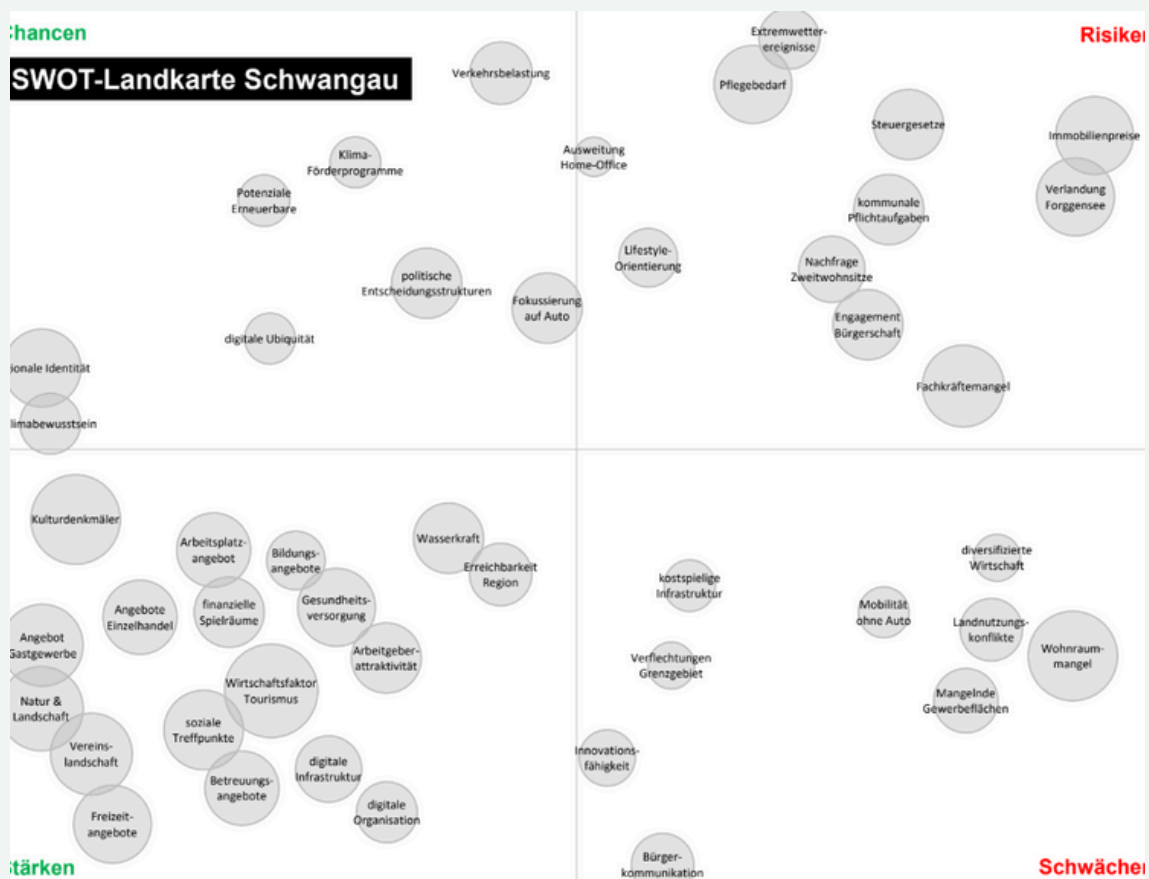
hancen

SWOT-Landkarte Schwangau

Verkehrsbelastung

Extremwetterereignisse

Pflegebedarf

Risiker

Steuergesetze

Immobilienpreise

Klima-Förderprogramme

Ausweitung Home-Office

Potenziale Erneuerbare

kommunale Pflichtaufgaben

Verlandung Forggensee

Lifestyle-Orientierung

Nachfrage Zweitwohnsitze

politische Entscheidungsstrukturen

Fokussierung auf Auto

Engagement Bürgerschaft

digitale Ubiquität

onale Identität

Fachkräftemangel

limabewusstsein

Kulturdenkmäler

Arbeitsplatzangebot

Bildungsangebote

Wasserkraft

Erreichbarkeit Region

diversifizierte Wirtschaft

kostspielige Infrastruktur

Angebote Einzelhandel

finanzielle Spielräume

Gesundheitsversorgung

Mobilität ohne Auto

Landnutzungskonflikte

Angebot Gastgewerbe

Wohnraummangel

Arbeitgeberattraktivität

Verflechtungen Grenzgebiet

Wirtschaftsfaktor Tourismus

Natur & Landschaft

Mangelnde Gewerbeflächen

soziale Treffpunkte

Vereinslandschaft

Innovationsfähigkeit

digitale Infrastruktur

Betreuungsangebote

digitale Organisation

Freizeitangebote

Bürgerkommunikation

tärken

Schwächer